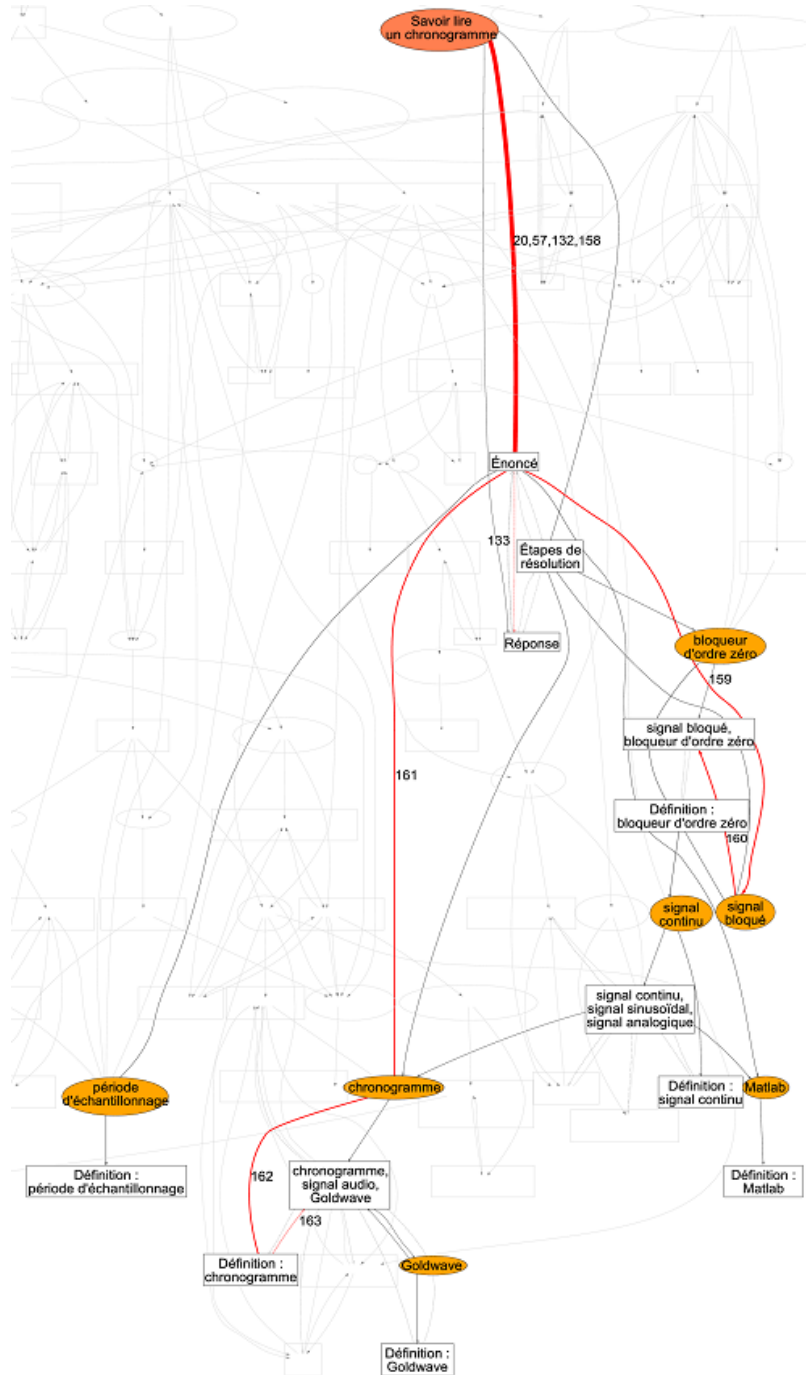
Savoir lire un chronogramme

20,57,132,158

Énoncé

133

Étapes de résolution

Réponse

bloqueur d'ordre zéro

159

signal bloqué, bloqueur d'ordre zéro

161

Définition : bloqueur d'ordre zéro

160

signal continu

signal bloqué

signal continu, signal sinusoïdal, signal analogique

période d'échantillonnage

chronogramme

Définition : signal continu

Matlab

Définition : période d'échantillonnage

162

chronogramme, signal audio, Goldwave

Définition : Matlab

163

Définition : chronogramme

Goldwave

Définition : Goldwave